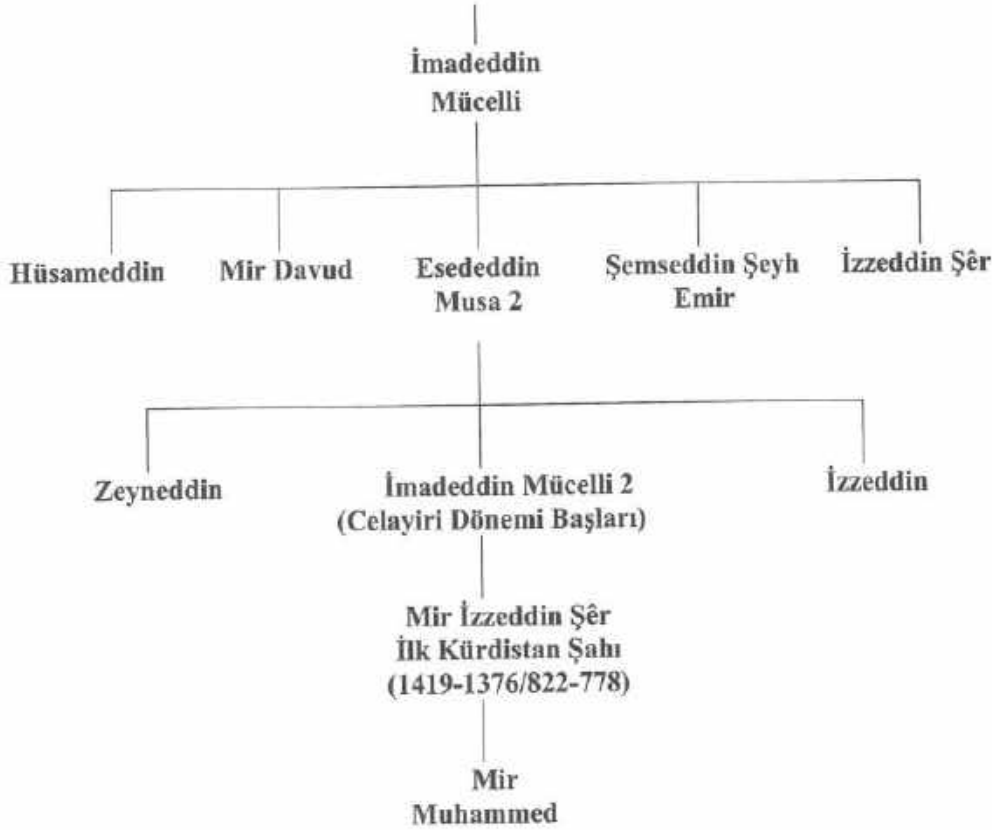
İmadeddin Mücelli

Hüsameddin

Mir Davud

Esededdin Musa 2

Şemseddin Şeyh Emir

İzzeddin Şêr

Zeyneddin

İmadeddin Mücelli 2 (Celayiri Dönemi Başları)

İzzeddin

Mir İzzeddin Şêr İlk Kürdistan Şahı (1419-1376/822-778)

Mir Muhammed